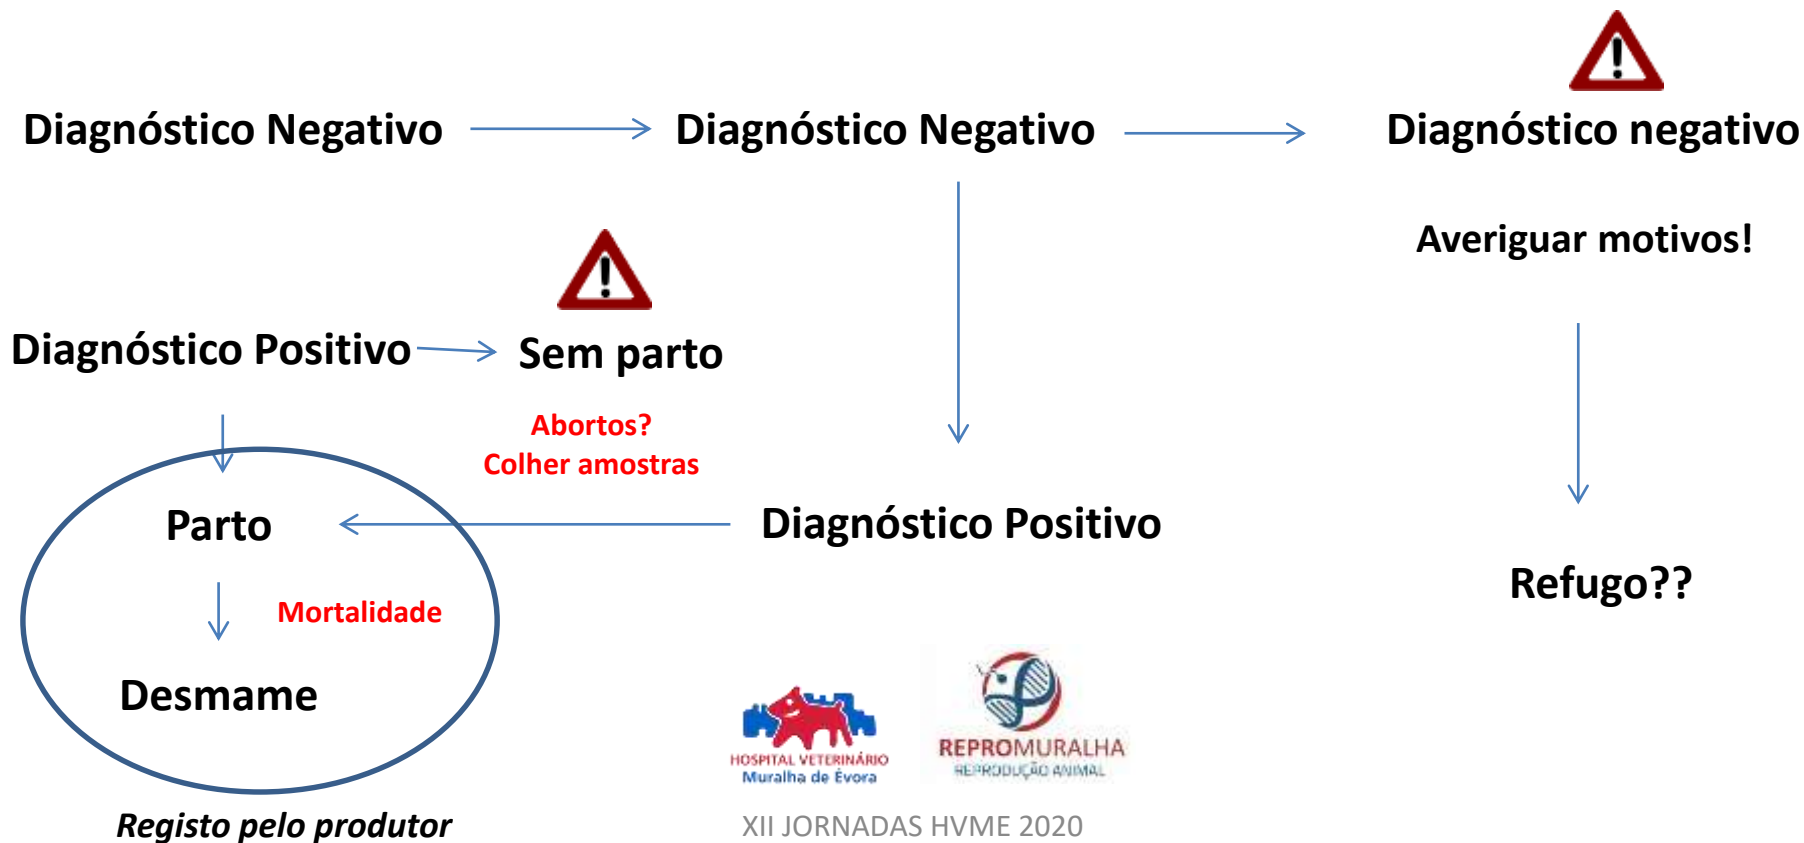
Diagnóstico Negativo

Diagnóstico Negativo

Diagnóstico negativo

Averiguar motivos!

Diagnóstico Positivo

Sem parto

Abortos?
Colher amostras

Diagnóstico Positivo

Refugo??

Parto

Mortalidade

Desmame

Registo pelo produtor

HOSPITAL VETERINÁRIO
Muralha de Évora

REPROMURALHA
REPRODUÇÃO ANIMAL

XII JORNADAS HVME 2020